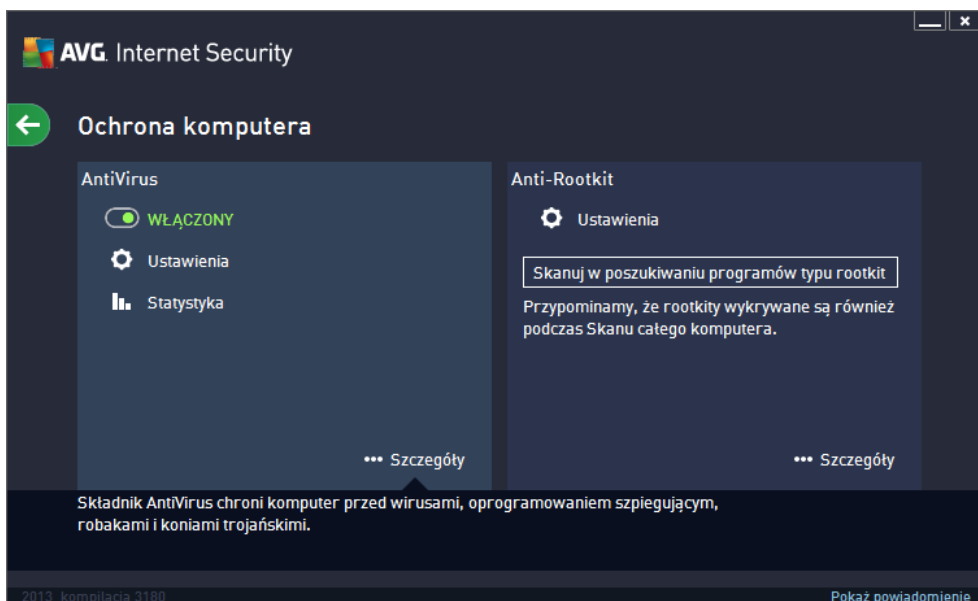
AVG. Internet Security

Ochrona komputera

AntiVirus

WŁĄCZONY

Ustawienia

Statystyka

••• Szczegóły

Anti-Rootkit

Ustawienia

Skanuj w poszukiwaniu programów typu rootkit

Przypominamy, że rootkity wykrywane są również podczas Skanu całego komputera.

••• Szczegóły

Składnik AntiVirus chroni komputer przed wirusami, oprogramowaniem szpiegującym, robakami i koniami trojańskimi.

2013 kompilacja 3180

Pokaż powiadomienie